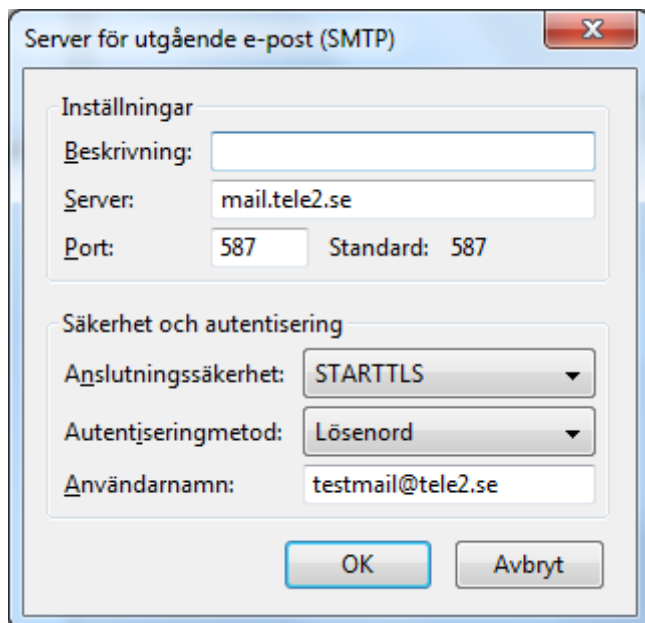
Server för utgående e-post (SMTP)

Inställningar

Beskrivning:

Server: mail.tele2.se

Port: 587 Standard: 587

Säkerhet och autentisering

Anslutningssäkerhet: STARTTLS

Autentiseringmetod: Lösenord

Användarnamn: testmail@tele2.se

OK Avbryt